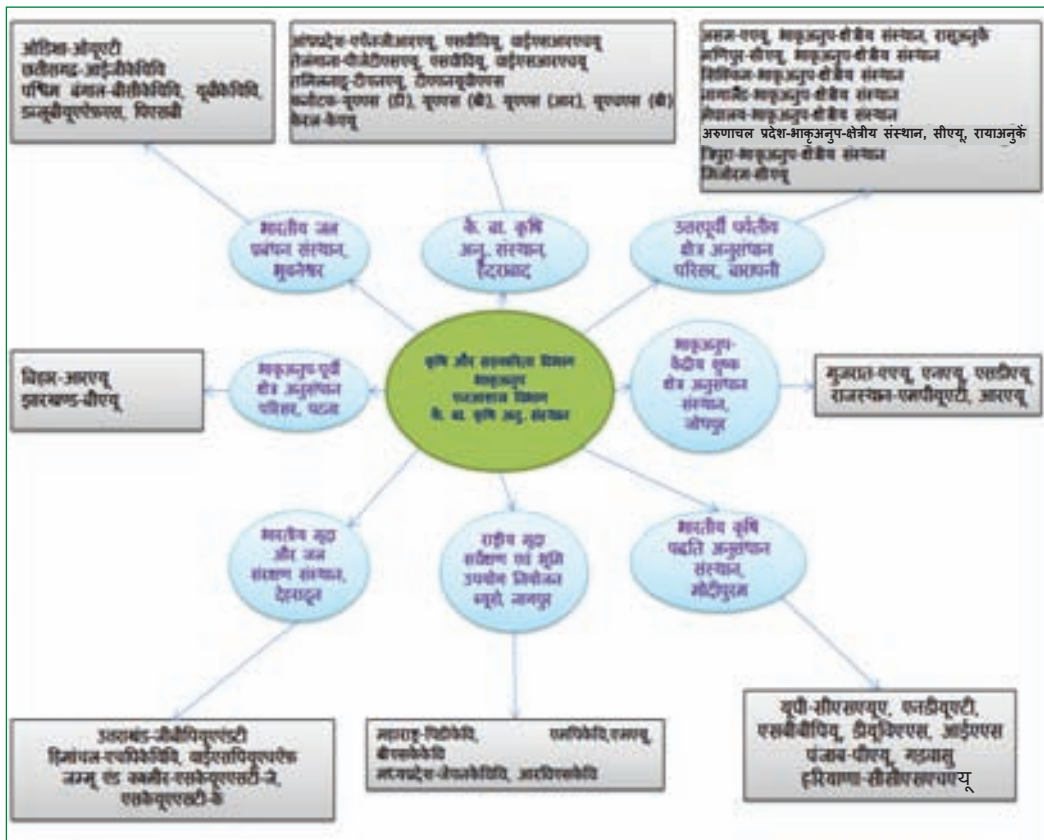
ओडिशा-ओयूएटी
छत्तीसगढ़-आईजीकेवि
पश्चिम बंगाल-बीसीकेवि, यूबीकेवि, डब्ल्यूबीयूएएफएस, विश्वभारती

आंध्रप्रदेश-एएनजीआरएयू, एसवीवियू, वाईएसआरएयू
तेलंगाना-पीजेटीएसएयू, एसकेवियू, वाईएसआरएयू
तमिलनाडु-टीएनएयू, टीएनएयूकेएस
कर्नाटक-यूएएस (डी), यूएएस (बी), यूएएस (आर), यूएएस (बी)
केरल-केएयू

असम-एएयू, भाकृअनुप-क्षेत्रीय संस्थान, रायाअनुके
मणिपुर-सीएयू, भाकृअनुप-क्षेत्रीय संस्थान
सिक्किम-भाकृअनुप-क्षेत्रीय संस्थान
नागालैंड-भाकृअनुप-क्षेत्रीय संस्थान
मेघालय-भाकृअनुप-क्षेत्रीय संस्थान
अरुणाचल प्रदेश-भाकृअनुप-क्षेत्रीय संस्थान, सीएयू, रायाअनुके
त्रिपुरा-भाकृअनुप-क्षेत्रीय संस्थान
मिजोरम-सीएयू

भारतीय जल प्रबंधन संस्थान, भुवनेश्वर

के. बा. कृषि अनु. संस्थान, हैदराबाद

उत्तरपूर्वी पर्वतीय क्षेत्र अनुसंधान परिसर, बारापानी

बिहार-आरएयू
झारखण्ड-बीएयू

भाकृअनुप-पूर्वी क्षेत्र अनुसंधान परिसर, पटना

कृषि और सहकारिता विभाग
भाकृअनुप
एनआरएम विभाग
के. बा. कृषि अनु. संस्थान

भाकृअनुप-केंद्रीय शुष्क क्षेत्र अनुसंधान संस्थान, जोधपुर

गुजरात-एएयू, एनएयू, एसडीएयू
राजस्थान-एमपीयूएटी, आरएयू

भारतीय मृदा और जल संरक्षण संस्थान, देहरादून

राष्ट्रीय मृदा सर्वेक्षण एवं भूमि उपयोग नियोजन ब्यूरो, नागपुर

भारतीय कृषि पद्धति अनुसंधान संस्थान, मोदीपुरम

उत्तराखंड-जीबीपीयूएटी
हिमाचल-एचपीकेवि, वाईएसपीयूएचएफ
जम्मू एंड कश्मीर-एसकेयूएएसटी-जे, एसकेयूएएसटी-के

महाराष्ट्र-पीडीकेवि, एमपीकेवि,एमएयू, बीएसकेकेवि
मध्यप्रदेश-जेएनकेवि, आरवीएसकेवि

यूपी-सीएसएयूए, एनडीयूएटी, एसवीबीपीयू, डीयूविएएस, आईएएस
पंजाब-पीएयू, गडवासु
हरियाणा-सीसीएसएचएयू